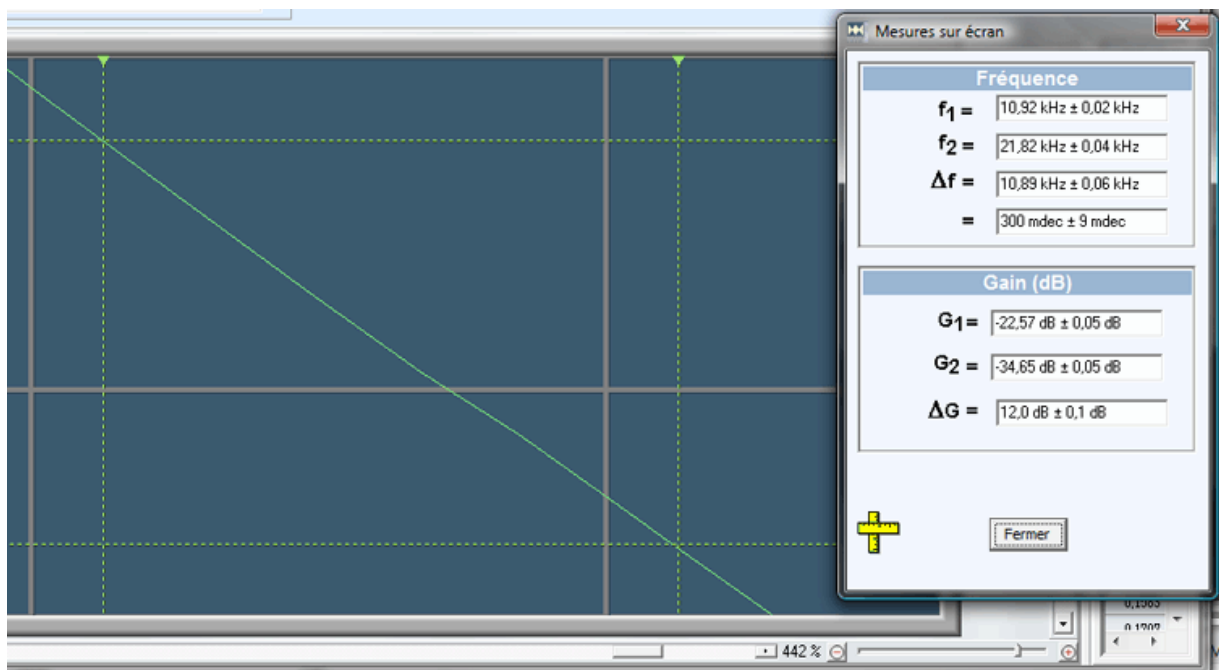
Mesures sur écran

Fréquence

$f_1$ = 10,92 kHz ± 0,02 kHz

$f_2$ = 21,82 kHz ± 0,04 kHz

$\Delta f$ = 10,89 kHz ± 0,06 kHz

= 300 mdec ± 9 mdec

Gain (dB)

$G_1$ = -22,57 dB ± 0,05 dB

$G_2$ = -34,65 dB ± 0,05 dB

$\Delta G$ = 12,0 dB ± 0,1 dB

Fermer

442 %

0,1583

0,1707